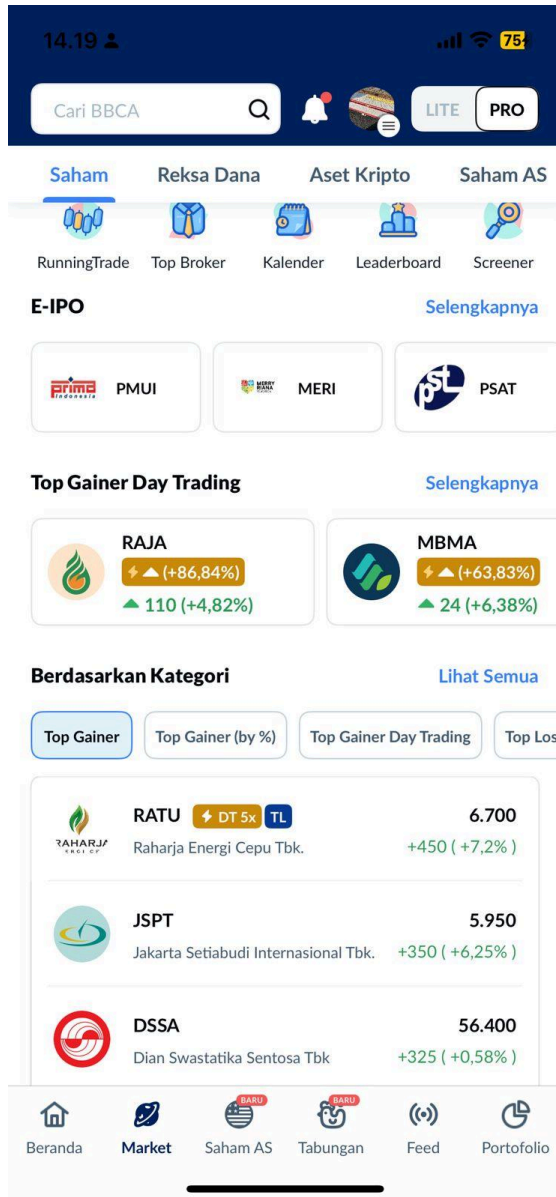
14.19

75

Cari BBCA

LITE PRO

Saham Reksa Dana Aset Kripto Saham AS

RunningTrade Top Broker Kalender Leaderboard Screener

E-IPO Selengkapnya

prima Indonesia PMUI

MERRY RIANA MERI

PSAT

Top Gainer Day Trading Selengkapnya

RAJA
(+86,84%)
▲ 110 (+4,82%)

MBMA
(+63,83%)
▲ 24 (+6,38%)

Berdasarkan Kategori Lihat Semua

Top Gainer | Top Gainer (by %) | Top Gainer Day Trading | Top Los

RAHARJA ENERGI CEPU
RATU DT 5x TL 6.700
Raharja Energi Cepu Tbk. +450 ( +7,2% )

JSPT 5.950
Jakarta Setiabudi Internasional Tbk. +350 ( +6,25% )

DSSA 56.400
Dian Swastatika Sentosa Tbk +325 ( +0,58% )

Beranda Market BARU Saham AS BARU Tabungan Feed Portofolio